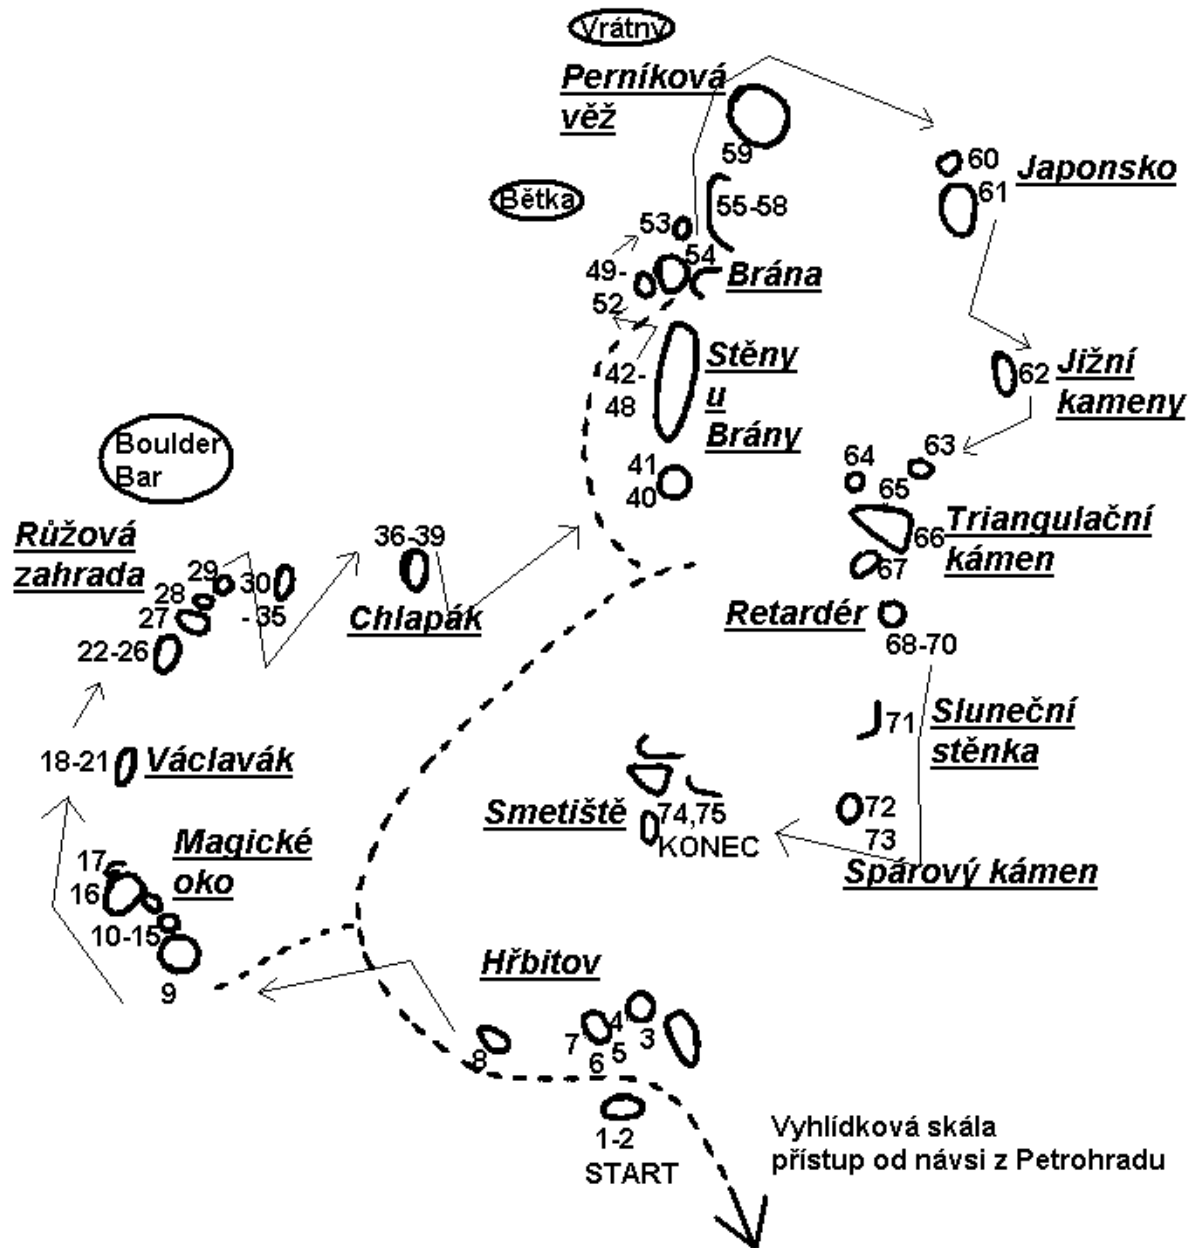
Vrátný

Perníková věž

59

Bětka

53

55-58

54

49-52

Brána

60

Japonsko

61

62 Jižní kameny

42-48

Stěny u Brány

41

40

Boulder Bar

Růžová zahrada

29

28

27

30 - 35

22-26

36-39

Chlapák

64

63

65

Triangulační kámen

66

67

Retardér

68-70

18-21

Václavák

71

Sluneční stěnka

Smetiště

74,75 KONEC

72

73

Spárový kámen

17

16

Magické oko

10-15

9

Hřbitov

8

7

6

4

5

3

1-2 START

Vyhlídková skála přístup od návsi z Petrohradu